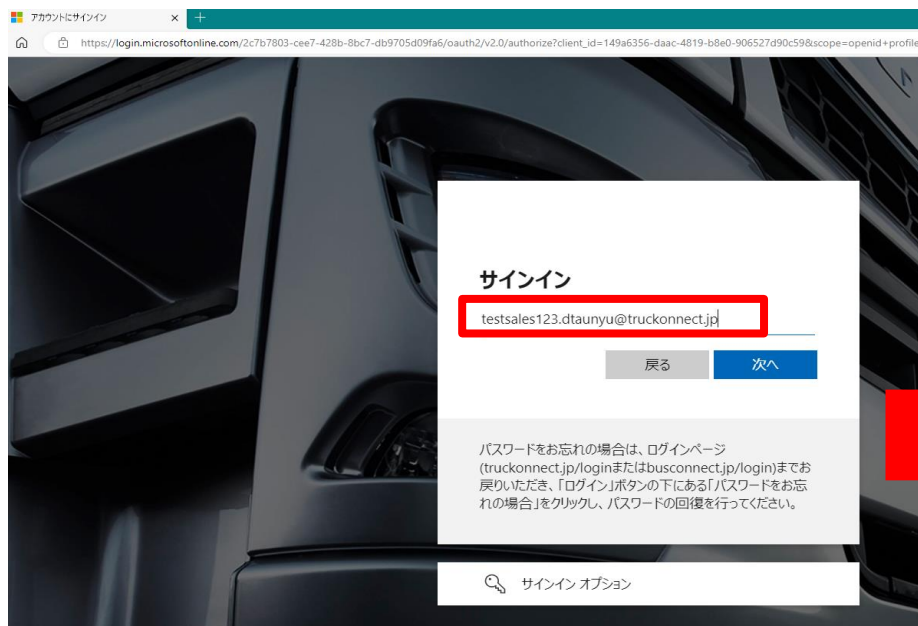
アカウントにサインイン ×

https://login.microsoftonline.com/2c7b7803-cee7-428b-8bc7-db9705d09fa6/oauth2/v2.0/authorize?client_id=149a6356-daac-4819-b8e0-906527d90c59&scope=openid+profile

サインイン

testsales123.dtaunyu@truckonnect.jp

戻る 次へ

パスワードをお忘れの場合は、ログインページ(truckonnect.jp/loginまたはbusconnect.jp/login)までお戻りいただき、「ログイン」ボタンの下にある「パスワードをお忘れの場合」をクリックし、パスワードの回復を行ってください。

サインイン オプション